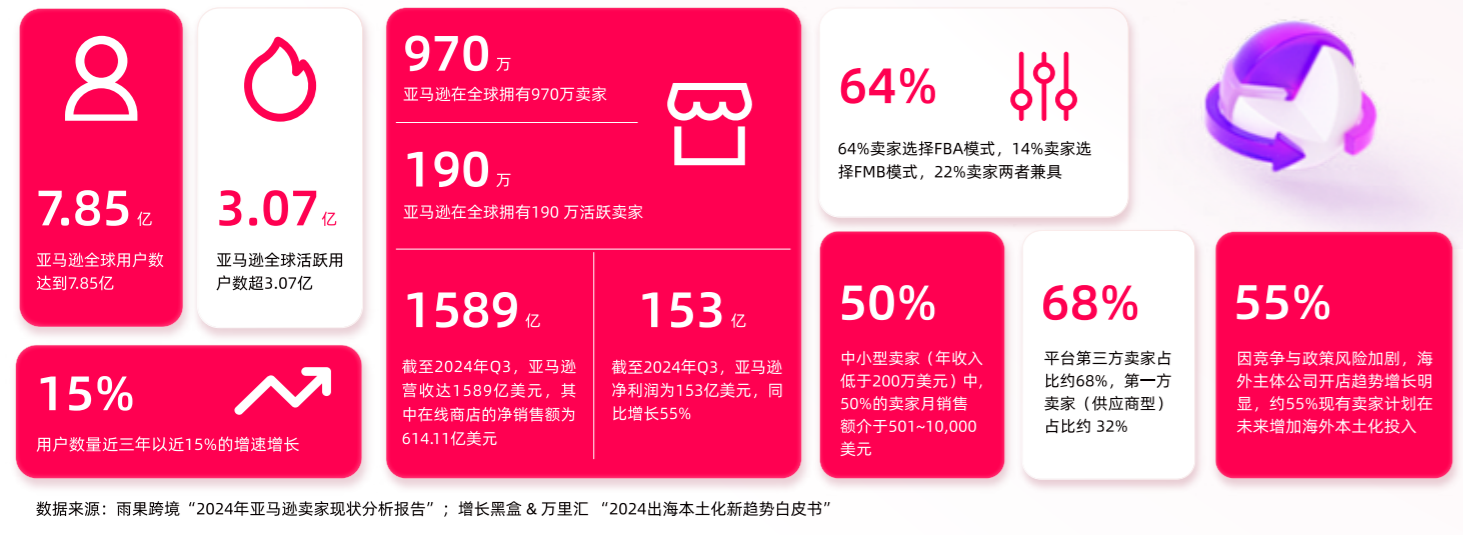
7.85 亿
亚马逊全球用户数达到7.85亿

3.07 亿
亚马逊全球活跃用户数超3.07亿

970 万
亚马逊在全球拥有970万卖家

190 万
亚马逊在全球拥有190 万活跃卖家

1589 亿
截至2024年Q3，亚马逊营收达1589亿美元，其中在线商店的净销售额为614.11亿美元

153 亿
截至2024年Q3，亚马逊净利润为153亿美元，同比增长55%

15%
用户数量近三年以近15%的增速增长

64%
64%卖家选择FBA模式，14%卖家选择FMB模式，22%卖家两者兼具

50%
中小型卖家（年收入低于200万美元）中，50%的卖家月销售额介于501~10,000美元

68%
平台第三方卖家占比约68%，第一方卖家（供应商型）占比约 32%

55%
因竞争与政策风险加剧，海外主体公司开店趋势增长明显，约55%现有卖家计划在未来增加海外本土化投入

数据来源：雨果跨境“2024年亚马逊卖家现状分析报告”；增长黑盒 & 万里汇 “2024出海本土化新趋势白皮书”